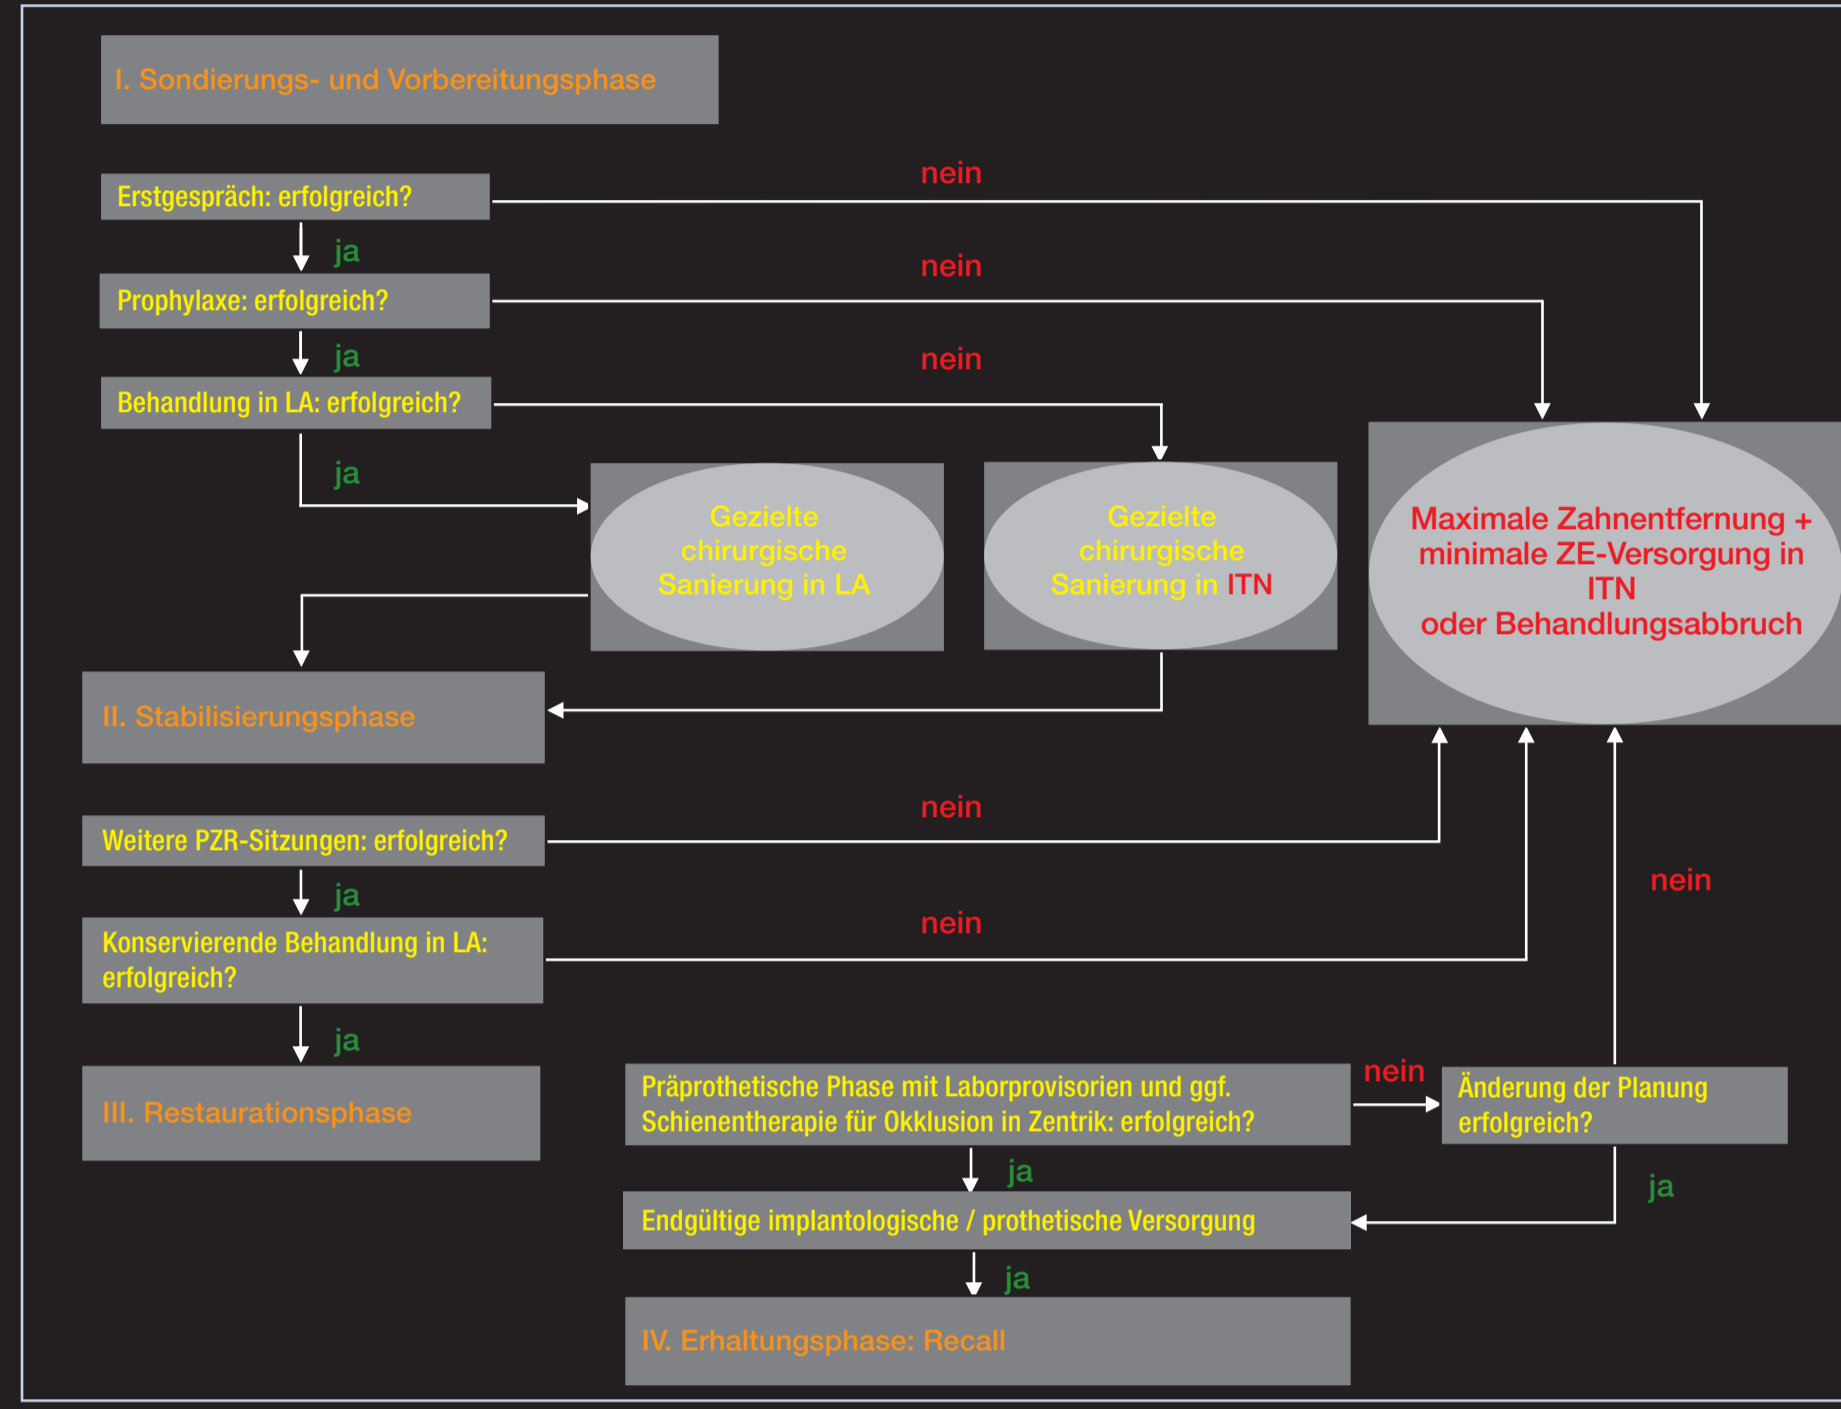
I. Sondierungs- und Vorbereitungsphase

Erstgespräch: erfolgreich?

nein

ja

Prophylaxe: erfolgreich?

nein

ja

Behandlung in LA: erfolgreich?

nein

ja

Gezielte chirurgische Sanierung in LA

Gezielte chirurgische Sanierung in ITN

Maximale Zahnentfernung + minimale ZE-Versorgung in ITN oder Behandlungsabbruch

II. Stabilisierungsphase

Weitere PZR-Sitzungen: erfolgreich?

nein

ja

Konservierende Behandlung in LA: erfolgreich?

nein

nein

ja

III. Restaurationsphase

Präprothetische Phase mit Laborprovisorien und ggf. Schienentherapie für Okklusion in Zentrik: erfolgreich?

nein

Änderung der Planung erfolgreich?

ja

ja

Endgültige implantologische / prothetische Versorgung

ja

IV. Erhaltungsphase: Recall